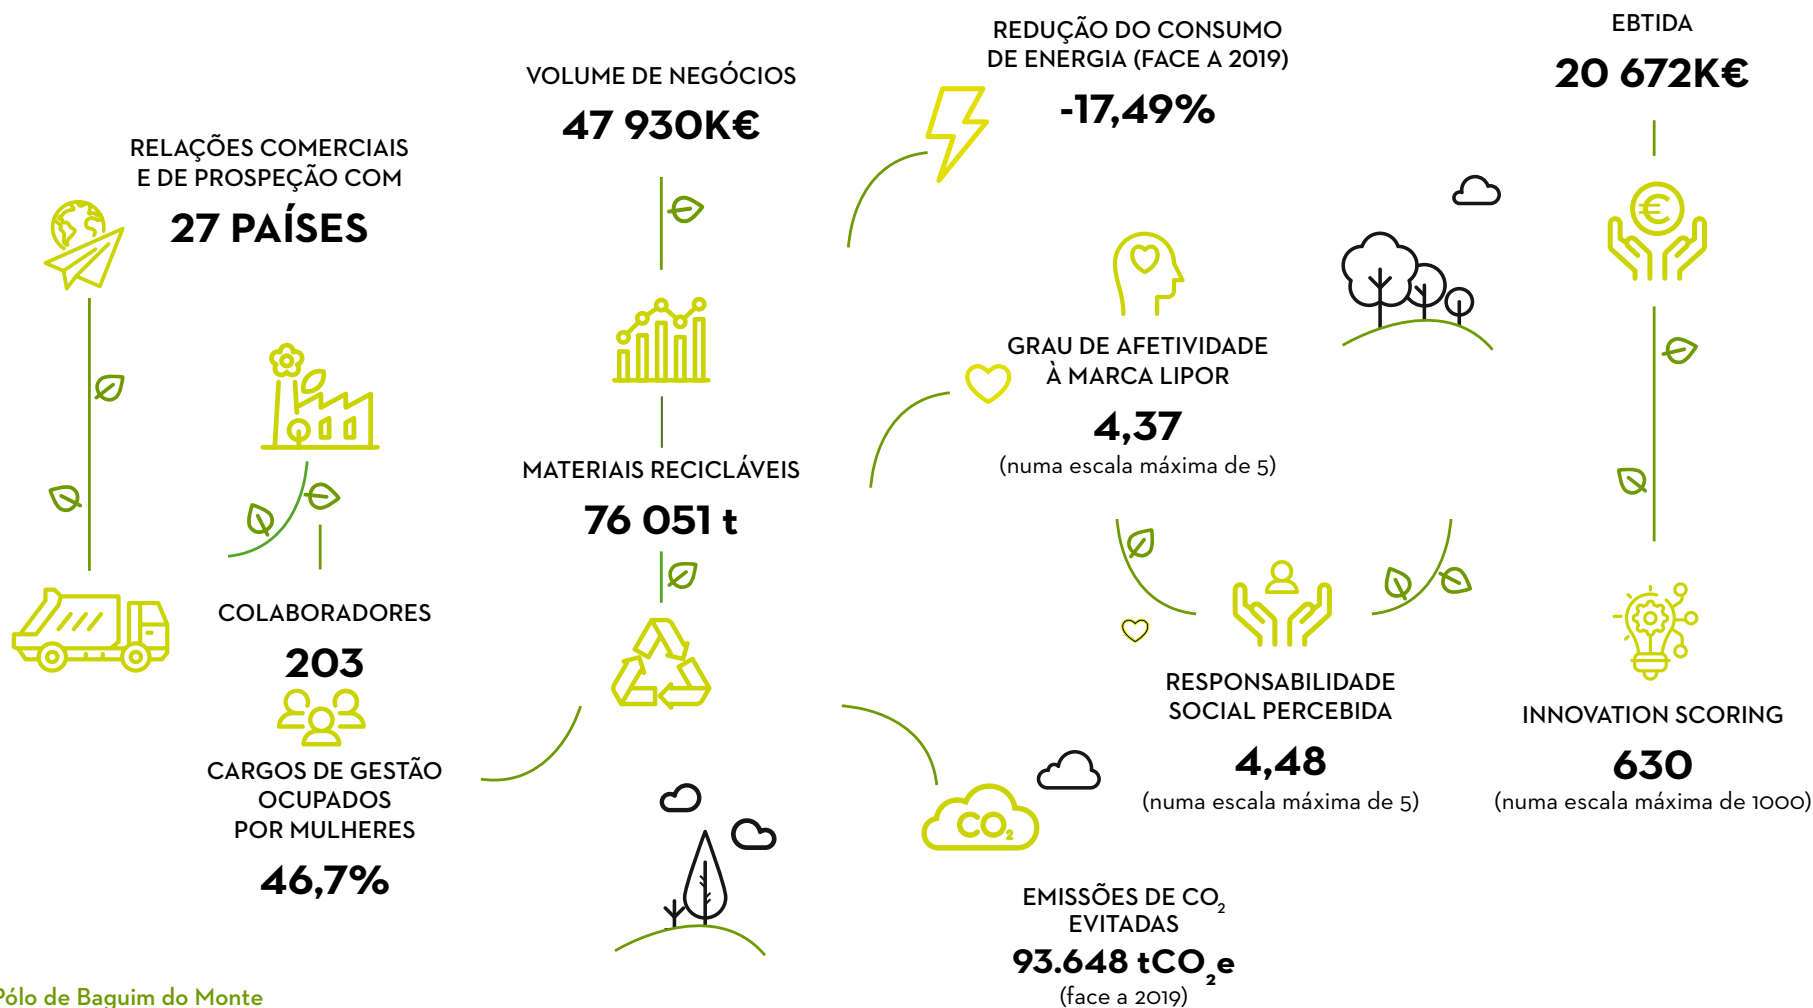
RELAÇÕES COMERCIAIS E DE PROSPEÇÃO COM

27 PAÍSES

VOLUME DE NEGÓCIOS

47 930K€

REDUÇÃO DO CONSUMO DE ENERGIA (FACE A 2019)

-17,49%

EBTIDA

20 672K€

GRAU DE AFETIVIDADE À MARCA LIPOR

4,37

(numa escala máxima de 5)

MATERIAIS RECICLÁVEIS

76 051 t

COLABORADORES

203

CARGOS DE GESTÃO OCUPADOS POR MULHERES

46,7%

RESPONSABILIDADE SOCIAL PERCEBIDA

4,48

(numa escala máxima de 5)

INNOVATION SCORING

630

(numa escala máxima de 1000)

$CO_2$

EMISSÕES DE $CO_2$ EVITADAS

93.648 $tCO_2e$

(face a 2019)

Pólo de Baguim do Monte